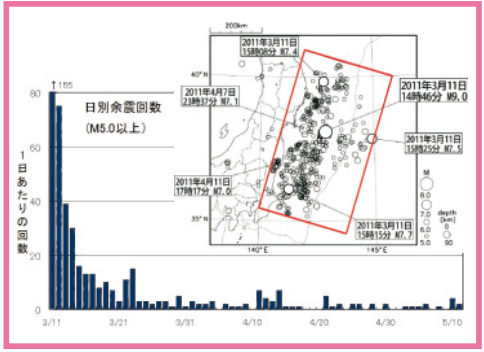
↑165

日別余震回数
（M5.0以上）

1日あたりの回数

80
60
40
20
0

3/11 3/21 3/31 4/10 4/20 4/30 5/10

200km

2011年3月11日 15時08分 M7.4

2011年4月7日 23時32分 M7.1

2011年3月11日 14時46分 M9.0

2011年3月11日 15時25分 M7.5

2011年4月11日 17時17分 M7.0

2011年3月11日 15時15分 M7.7

40° N

35° N

140° E

145° E

M
9.0
8.0
7.0
6.0
5.0

depth (km)
0
90